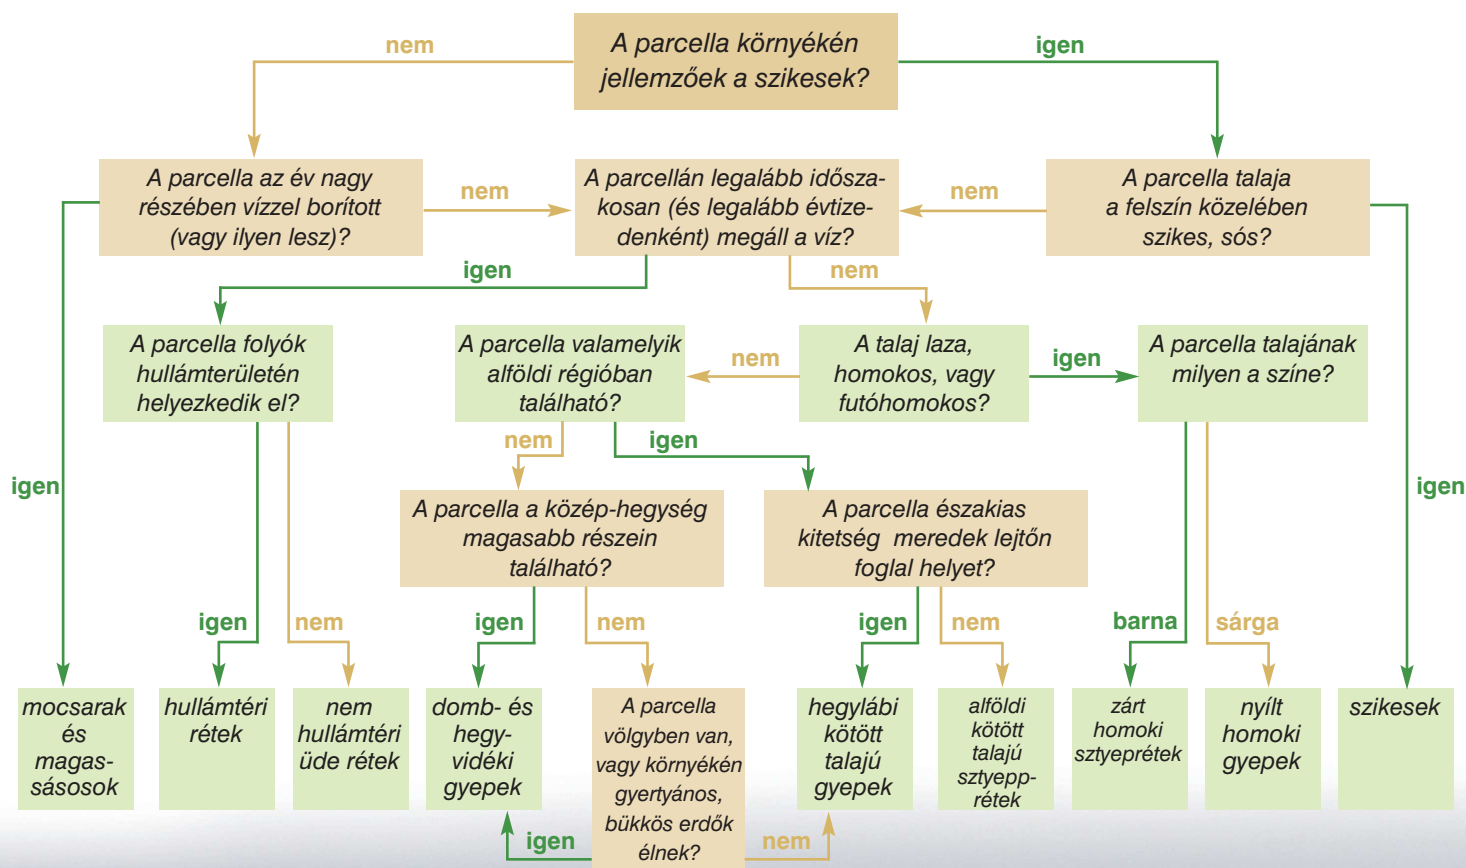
A parcella környékén jellemzőek a szikesek?

nem

igen

A parcella az év nagy részében vízzel borított (vagy ilyen lesz)?

nem

A parcellán legalább időszakosan (és legalább évtizedenként) megáll a víz?

nem

A parcella talaja a felszín közelében szikes, sós?

igen

nem

A parcella folyók hullámterületén helyezkedik el?

A parcella valamelyik alföldi régióban található?

nem

A talaj laza, homokos, vagy futóhomokos?

igen

A parcella talajának milyen a színe?

igen

nem

igen

igen

A parcella a közép-hegység magasabb részein található?

A parcella északias kitetség meredek lejtőn foglal helyet?

igen

igen

nem

igen

nem

igen

nem

barna

sárga

mocsarak és magassásosok

hullámtéri rétek

nem hullámtéri üde rétek

domb- és hegyvidéki gyepek

A parcella völgyben van, vagy környékén gyertyános, bükkös erdők élnek?

hegylábi kötött talajú gyepek

alföldi kötött talajú sztyepprétek

zárt homoki sztyeprétek

nyílt homoki gyepek

szikesek

igen

nem